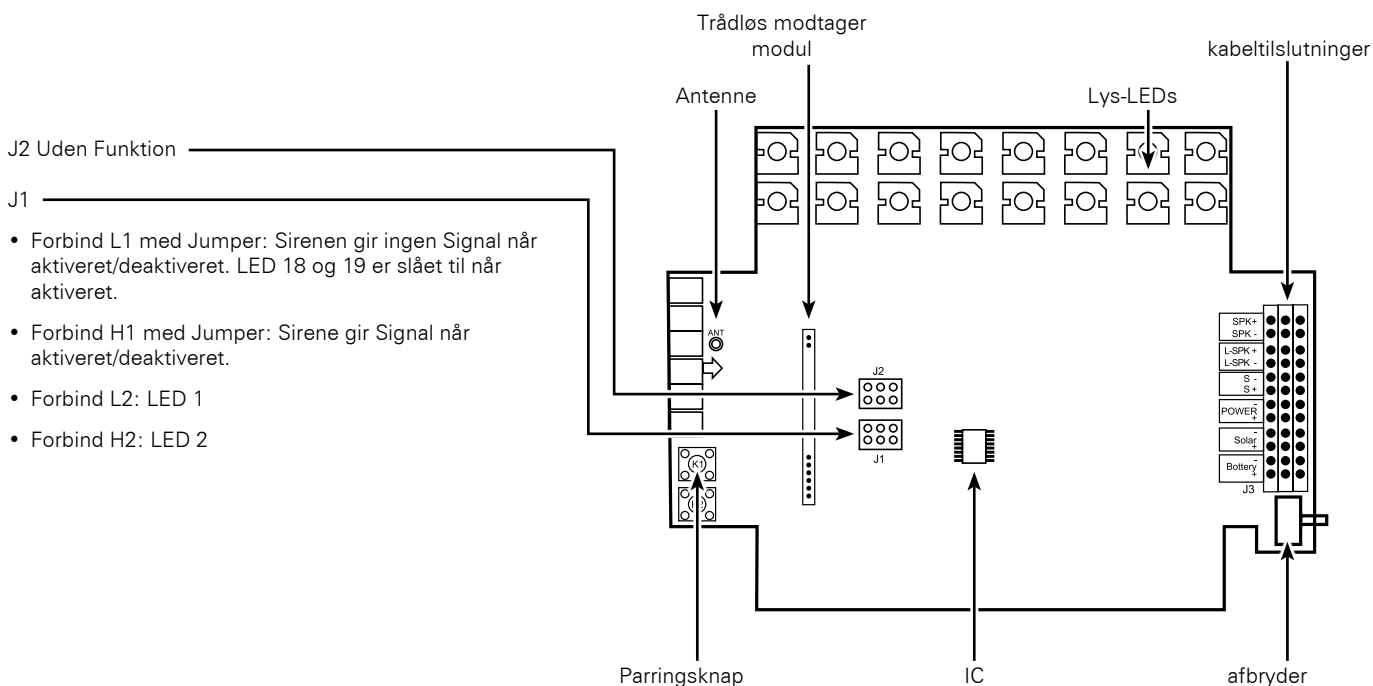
Trådløs modtager modul

kabeltilslutninger

Antenne

Lys-LEDs

J2 Uden Funktion

J1

• Forbind L1 med Jumper: Sirenen gir ingen Signal når aktiveret/deaktiveret. LED 18 og 19 er slået til når aktiveret.

• Forbind H1 med Jumper: Sirene gir Signal når aktiveret/deaktiveret.

• Forbind L2: LED 1

• Forbind H2: LED 2

ANT

J2

J1

K1

SPK+
SPK -
L-SPK +
L-SPK -
S -
S +
POWER -
+
Solar -
+
Battery -
+
J3

Parringsknap

IC

afbryder